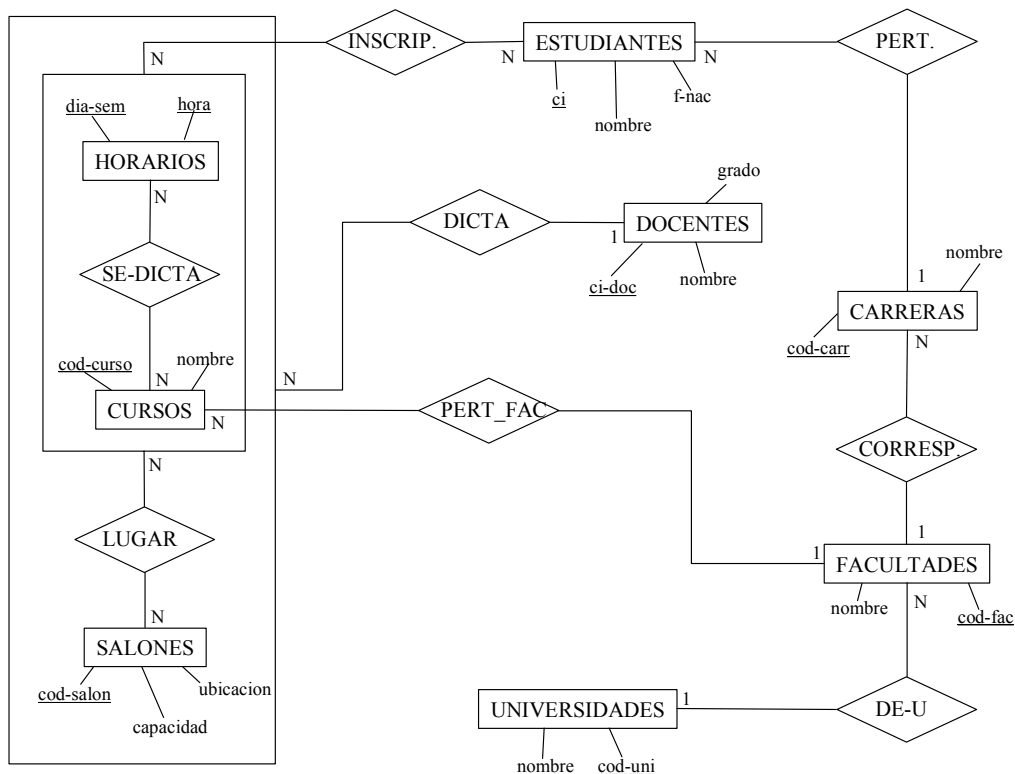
N
INSCRIP.
N
ESTUDIANTES
N
PERT.
ci
nombre
f-nac
dia-sem
hora
HORARIOS
N
SE-DICTA
DICTA
1
DOCENTES
grado
ci-doc
nombre
1
nombre
CARRERAS
cod-carr
N
cod-curso
nombre
N
N
CURSOS
N
PERT_FAC
CORRESP.
N
LUGAR
1
1
FACULTADES
nombre
N
cod-fac
N
SALONES
cod-salon
ubicacion
capacidad
UNIVERSIDADES
1
DE-U
nombre
cod-uni